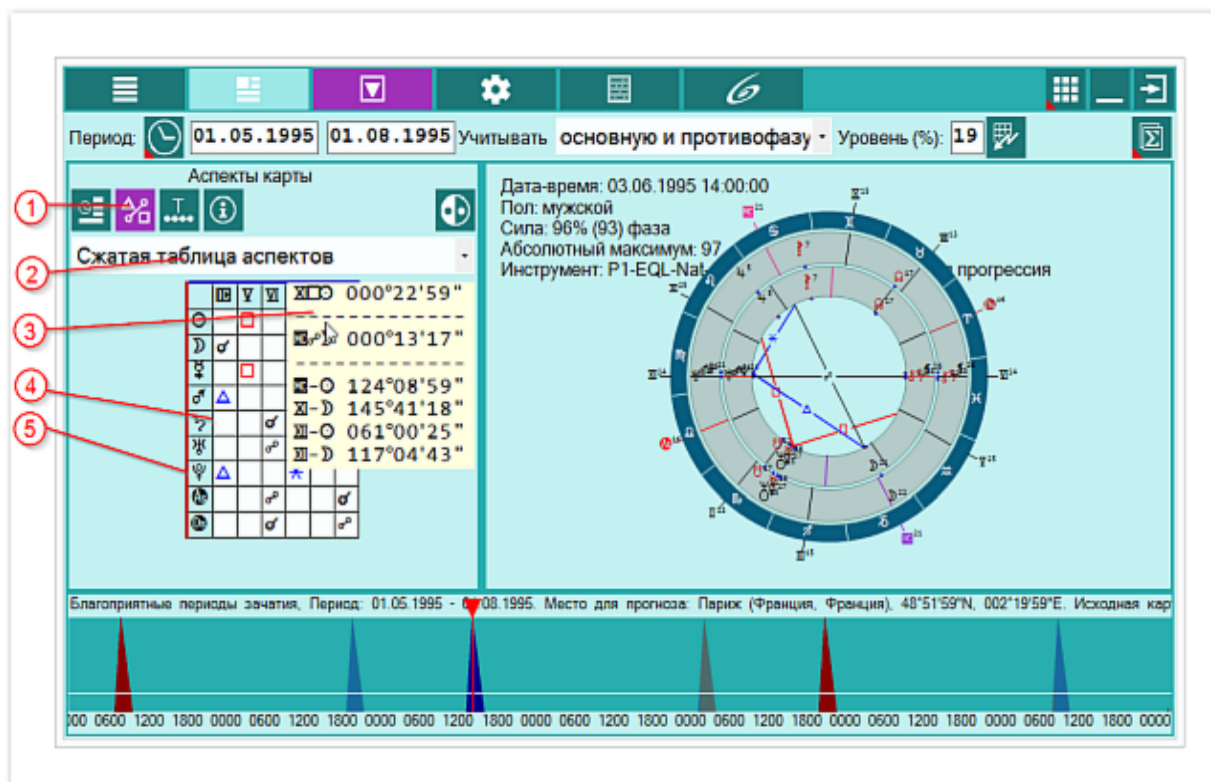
Период: 01.05.1995 01.08.1995 Учитывать основную и противофазу Уровень (%): 19

Аспекты карты

Сжатая таблица аспектов

Дата-время: 03.06.1995 14:00:00
Пол: мужской
Сила: 96% (93) фаза
Абсолютный максимум: 97
Инструмент: P1-EQL-Nat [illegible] прогрессия

000°22'59"
000°13'17"
124°08'59"
145°41'18"
061°00'25"
117°04'43"

1
2
3
4
5

Благоприятные периоды зачатия, Период: 01.05.1995 - 01.08.1995. Место для прогноза: Париж (Франция, Франция), 48°51'59"N, 002°19'59"E. Исходная кар

000 0600 1200 1800 0000 0600 1200 1800 0000 0600 1200 1800 0000 0600 1200 1800 0000 0600 1200 1800 0000 0600 1200 1800 0000 0600 1200 1800 0000